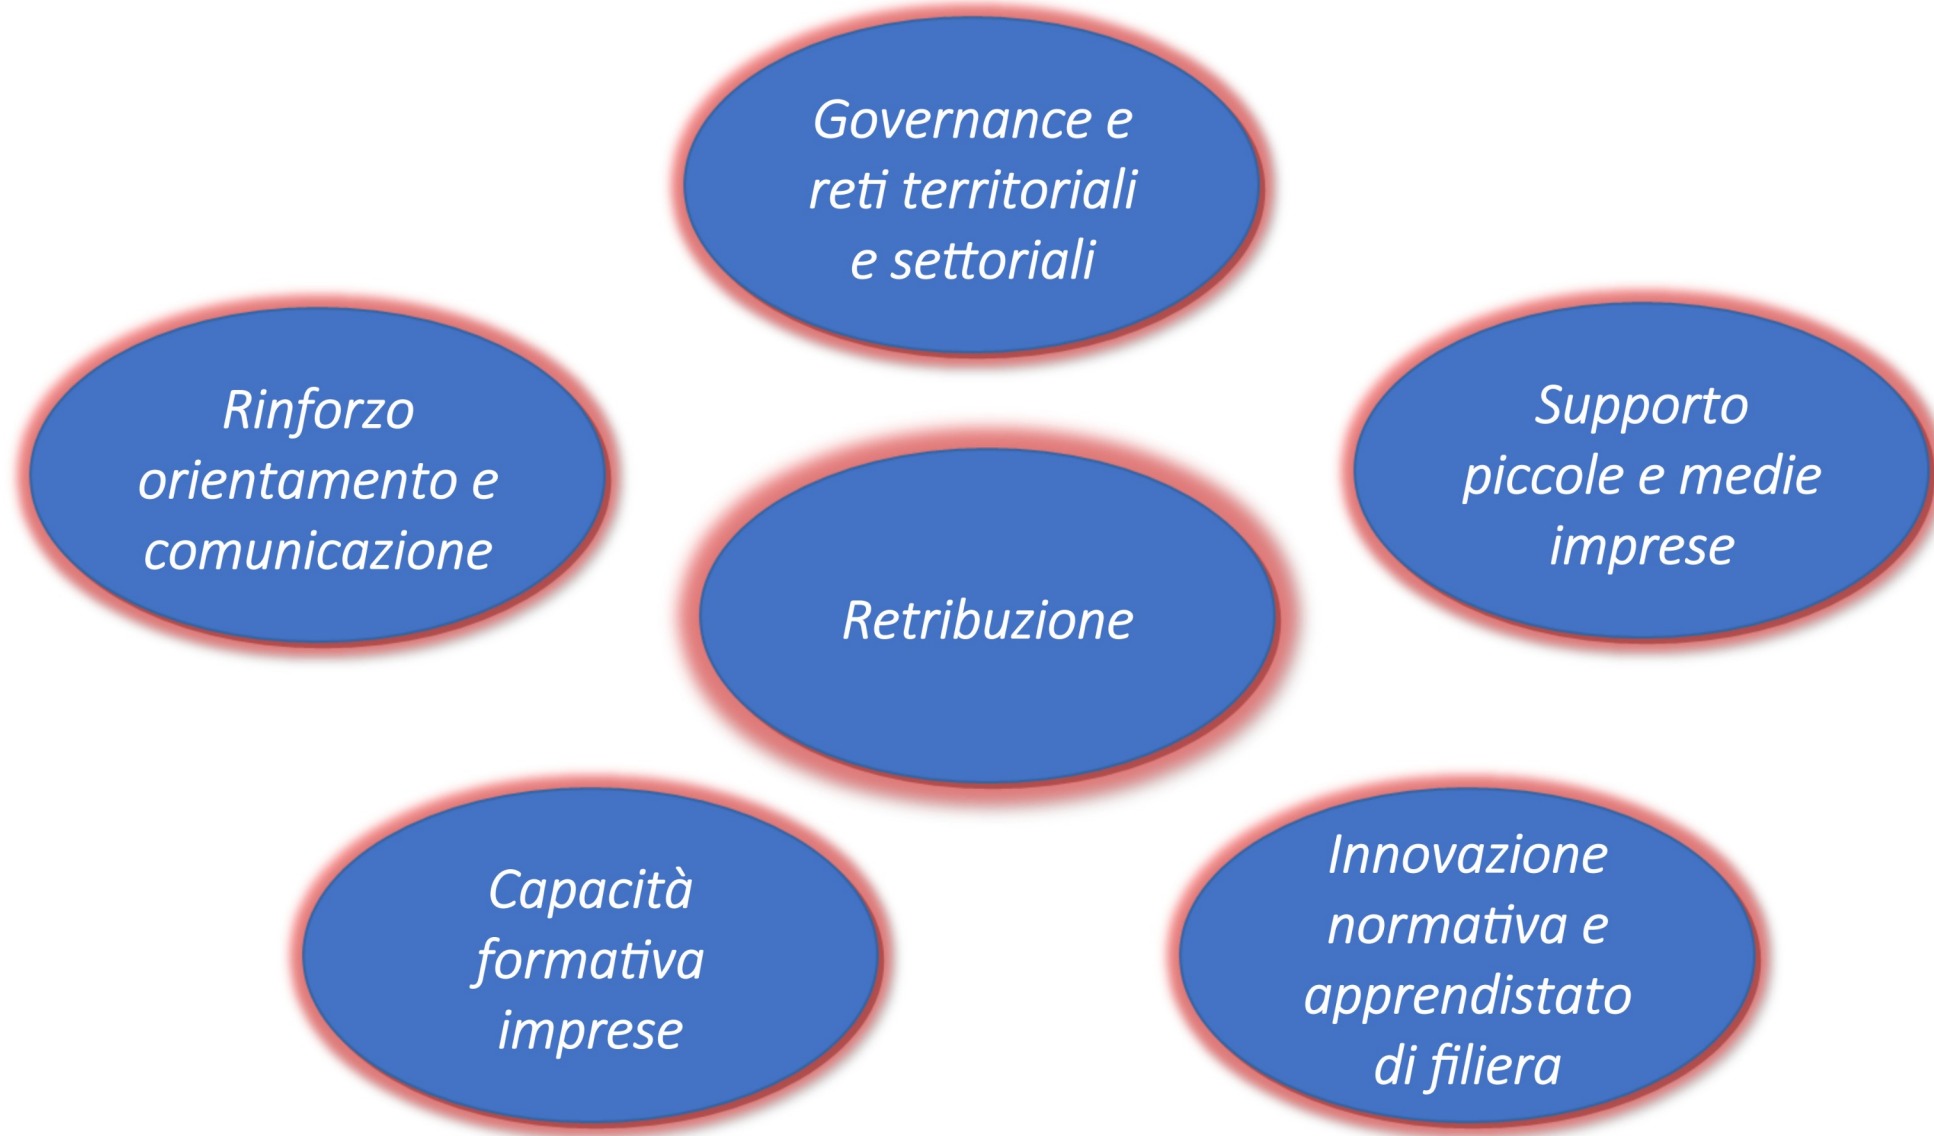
Governance e reti territoriali e settoriali

Rinforzo orientamento e comunicazione

Supporto piccole e medie imprese

Retribuzione

Capacità formativa imprese

Innovazione normativa e apprendistato di filiera